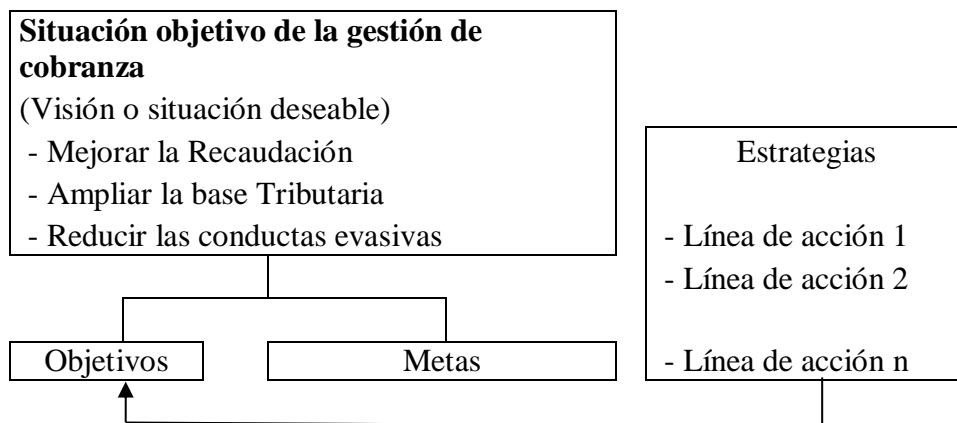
**Situación objetivo de la gestión de cobranza**

(Visión o situación deseable)

- Mejorar la Recaudación
- Ampliar la base Tributaria
- Reducir las conductas evasivas

Objetivos

Metas

Estrategias

- Línea de acción 1
- Línea de acción 2

- Línea de acción n